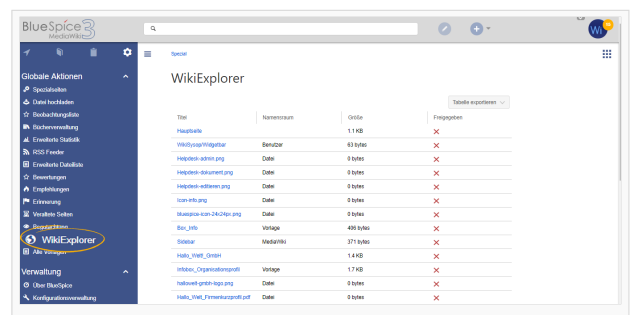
BlueSpice 3 MediaWiki

Globale Aktionen
Spezialseiten
Datei hochladen
Beobachtungsliste
Bücherverwaltung
Erweiterte Statistik
RSS Feeder
Erweiterte Dateiliste
Bewertungen
Empfehlungen
Erinnerung
Veraltete Seiten
Benutzerlisten
WikiExplorer
Alle Vorlagen

Verwaltung
Über BlueSpice
Konfigurationsverwaltung

Spezial

WikiExplorer

Tabelle exportieren

| Titel | Namensraum | Größe | Freigegeben |
|---|---|---|---|
| Hauptseite | | 1.1 KB | ✕ |
| WikiSysop/Widgetbar | Benutzer | 63 bytes | ✕ |
| Helpdesk-admin.png | Datei | 0 bytes | ✕ |
| Helpdesk-dokument.png | Datei | 0 bytes | ✕ |
| Helpdesk-editieren.png | Datei | 0 bytes | ✕ |
| Icon-info.png | Datei | 0 bytes | ✕ |
| bluespice-icon-24x24px.png | Datei | 0 bytes | ✕ |
| Box_Info | Vorlage | 496 bytes | ✕ |
| Sidebar | MediaWiki | 371 bytes | ✕ |
| Hallo_Welt!_GmbH | | 1.4 KB | ✕ |
| Infobox_Organisationsprofil | Vorlage | 1.7 KB | ✕ |
| hallowelt-gmbh-logo.png | Datei | 0 bytes | ✕ |
| Hallo_Welt_Firmenkurzprofil.pdf | Datei | 0 bytes | ✕ |